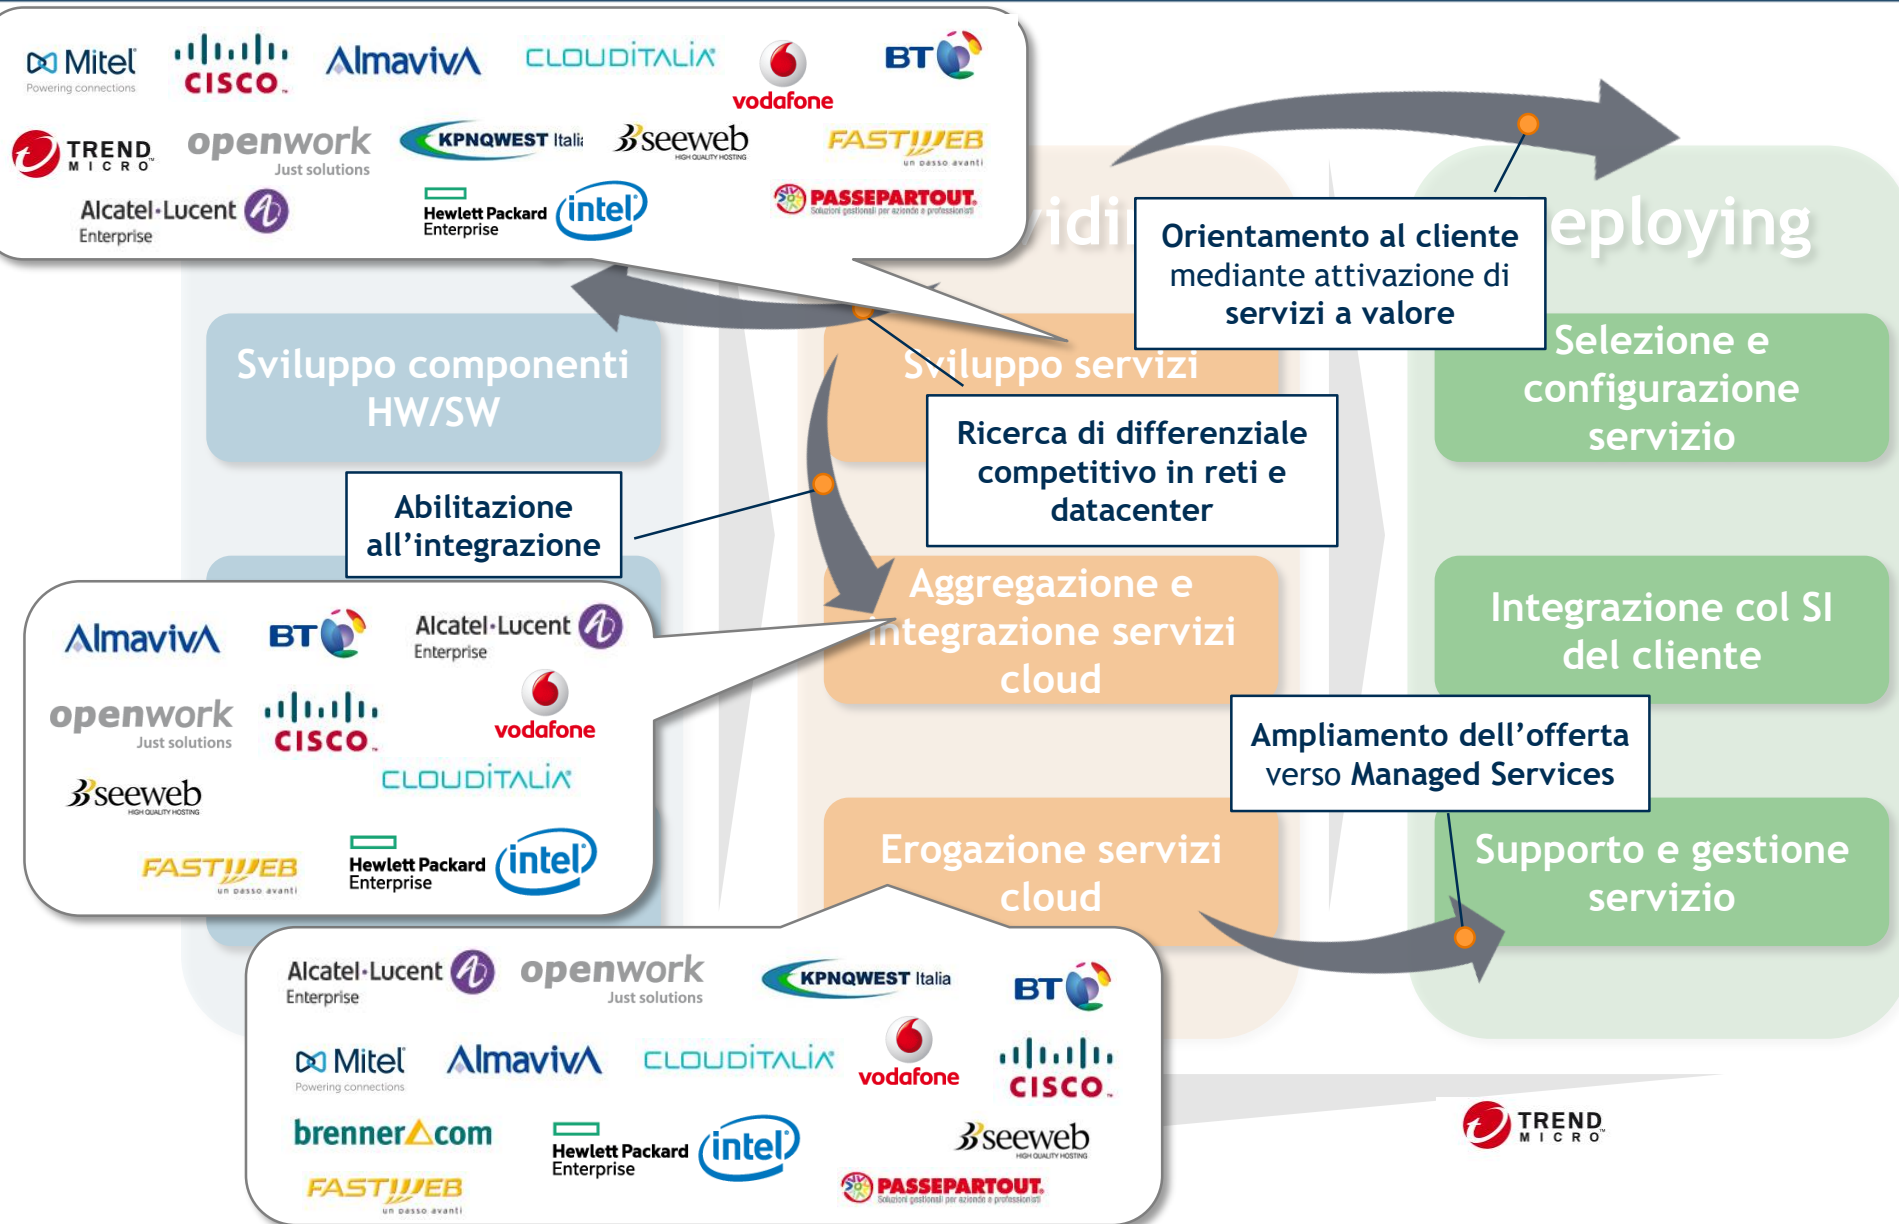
Mitel
Powering connections
CISCO
AlmavivA
CLOUDITALIA
vodafone
BT
TREND MICRO
openwork
Just solutions
KPNQWEST Italia
seeweb
HIGH QUALITY HOSTING
FASTWEB
un passo avanti
Alcatel·Lucent
Enterprise
Hewlett Packard Enterprise
intel
PASSEPARTOUT
Soluzioni gestionali per aziende e professionisti

Orientamento al cliente mediante attivazione di servizi a valore

idi

eploying

Sviluppo componenti HW/SW

Sviluppo servizi

Ricerca di differenziale competitivo in reti e datacenter

Selezione e configurazione servizio

Abilitazione all'integrazione

AlmavivA
BT
Alcatel·Lucent
Enterprise
openwork
Just solutions
CISCO
vodafone
CLOUDITALIA
seeweb
HIGH QUALITY HOSTING
FASTWEB
un passo avanti
Hewlett Packard Enterprise
intel

Aggregazione e integrazione servizi cloud

Integrazione col SI del cliente

Ampliamento dell'offerta verso Managed Services

Erogazione servizi cloud

Supporto e gestione servizio

Alcatel·Lucent
Enterprise
openwork
Just solutions
KPNQWEST Italia
BT
Mitel
Powering connections
AlmavivA
CLOUDITALIA
vodafone
CISCO
brennercom
Hewlett Packard Enterprise
intel
seeweb
HIGH QUALITY HOSTING
FASTWEB
un passo avanti
PASSEPARTOUT
Soluzioni gestionali per aziende e professionisti

TREND MICRO